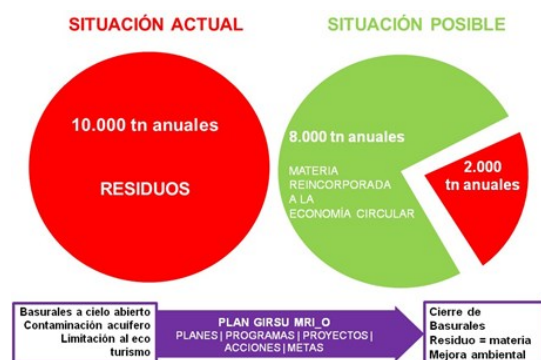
SITUACIÓN ACTUAL

SITUACIÓN POSIBLE

10.000 tn anuales

RESIDUOS

8.000 tn anuales

MATERIA REINCORPORADA A LA ECONOMÍA CIRCULAR

2.000 tn anuales

Basurales a cielo abierto
Contaminación acuifero
Limitación al eco turismo

PLAN GIRSU MRI_O
PLANES | PROGRAMAS | PROYECTOS | ACCIONES | METAS

Cierre de Basurales
Residuo = materia
Mejora ambiental